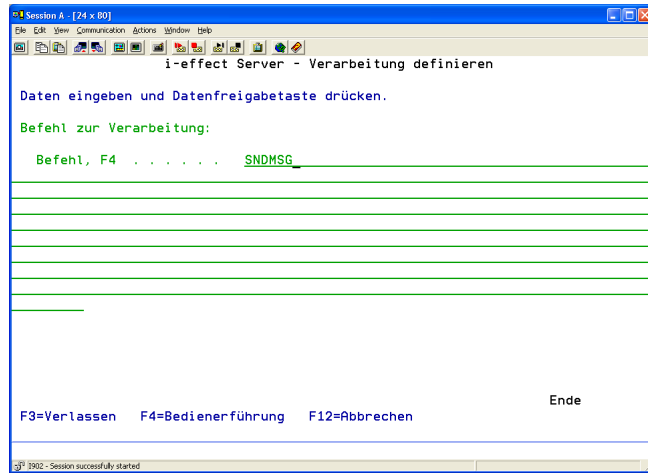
Session A - [24 x 80]

File Edit View Communication Actions Window Help

i-effect Server - Verarbeitung definieren

Daten eingeben und Datenfreigabetaste drücken.

Befehl zur Verarbeitung:

Befehl, F4 . . . . . . SNDMSG_

Ende

F3=Verlassen F4=Bedienerführung F12=Abbrechen

I902 - Session successfully started